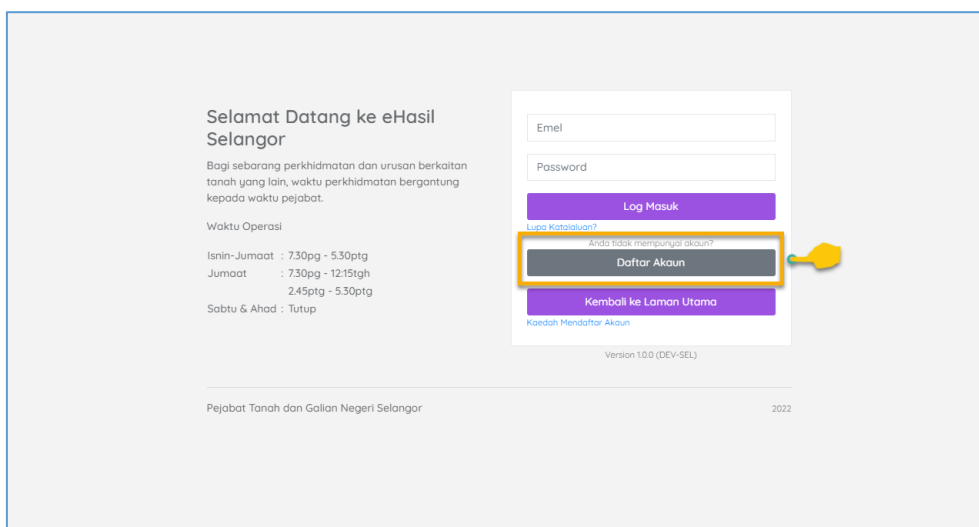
Selamat Datang ke eHasil Selangor

Bagi sebarang perkhidmatan dan urusan berkaitan tanah yang lain, waktu perkhidmatan bergantung kepada waktu pejabat.

Waktu Operasi

Isnin-Jumaat : 7.30pg - 5.30ptg
Jumaat : 7.30pg - 12:15tgh
2.45ptg - 5.30ptg
Sabtu & Ahad : Tutup

Emel

Password

Log Masuk

Lupa Katalaluan?

Anda tidak mempunyai akaun?

Daftar Akaun

Kembali ke Laman Utama

Kaedah Mendaftar Akaun

Version 1.0.0 (DEV-SEL)

Pejabat Tanah dan Galian Negeri Selangor

2022